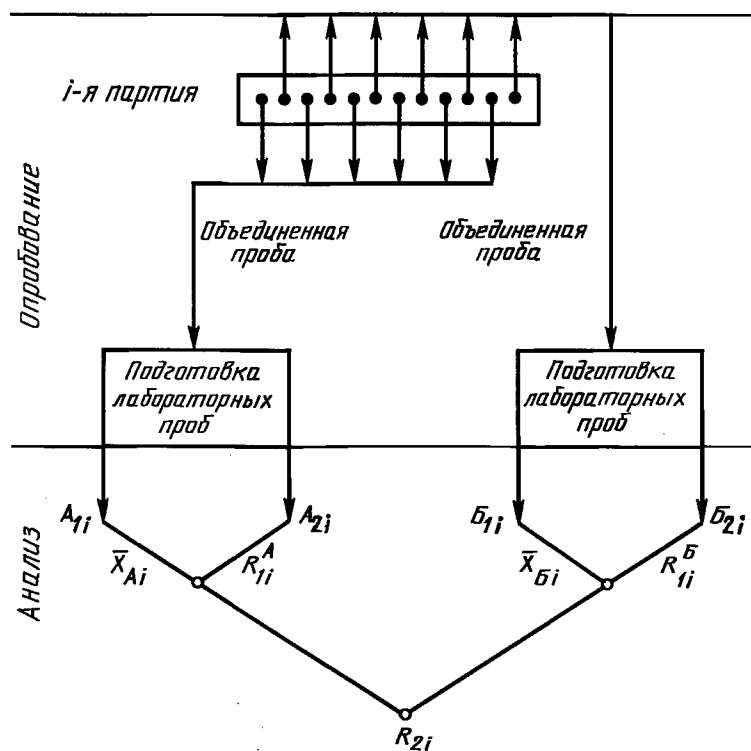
i-я партия

Опробование

Объединенная проба

Объединенная проба

Подготовка лабораторных проб

Подготовка лабораторных проб

Анализ

$A_{1i}$

$A_{2i}$

$\bar{X}_{Ai}$

$R_{1i}^{A}$

$Б_{1i}$

$Б_{2i}$

$\bar{X}_{Бi}$

$R_{1i}^{Б}$

$R_{2i}$